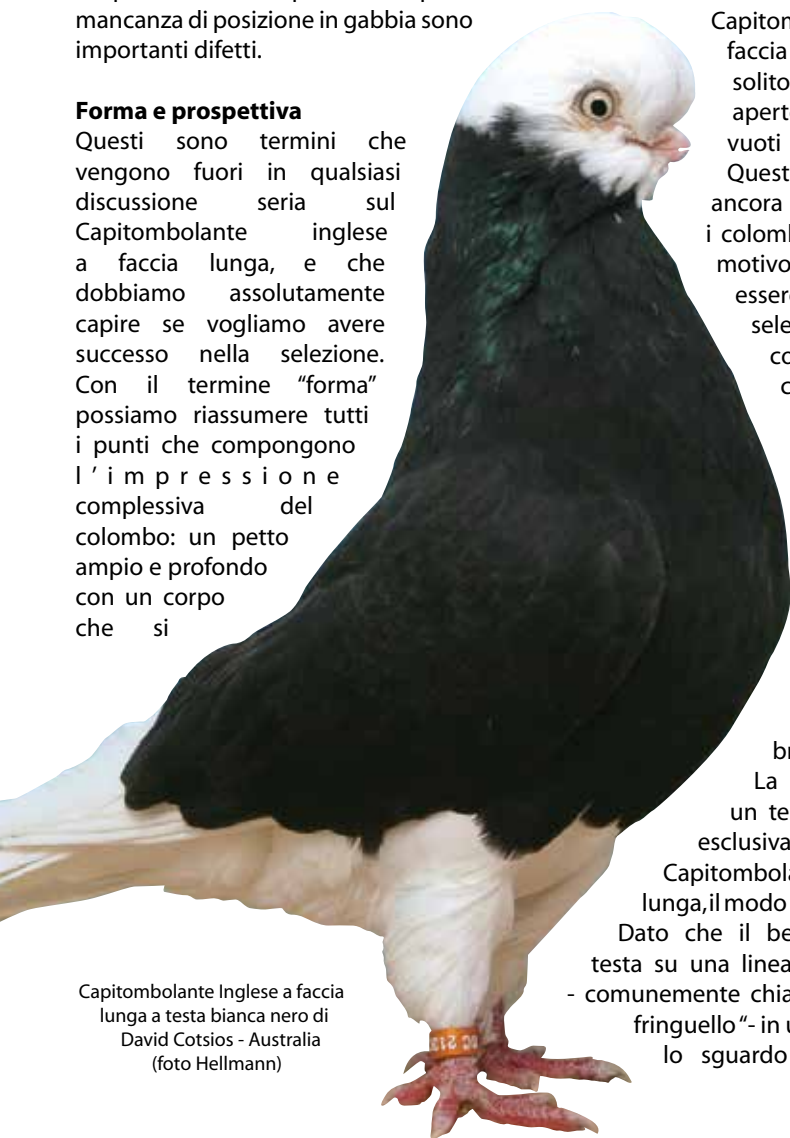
mancanza di posizione in gabbia sono importanti difetti.

**Forma e prospettiva**
Questi sono termini che vengono fuori in qualsiasi discussione seria sul Capitombolante inglese a faccia lunga, e che dobbiamo assolutamente capire se vogliamo avere successo nella selezione. Con il termine "forma" possiamo riassumere tutti i punti che compongono l'impressione complessiva del colombo: un petto ampio e profondo con un corpo che si

Capitom
faccia
solito
apert
vuoti
Quest
ancora
i colomb
motivo
essere
sele
co
c

br
La
un te
esclusiva
Capitombola
lunga, il modo
Dato che il be
testa su una linea
- comunemente chia
fringuello "- in u
lo sguardo

Capitombolante Inglese a faccia lunga a testa bianca nero di David Cotsios - Australia (foto Hellmann)

DC 213